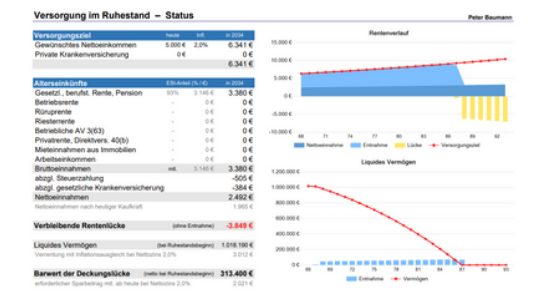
Versorgung im Ruhestand – Status

Peter Baumann

| Versorgungsziel | heute | Inf. | in 2034 |
|---|---|---|---|
| Gewünschtes Nettoeinkommen | 5.000 € | 2,0% | 6.341 € |
| Private Krankenversicherung | 0 € | | 0 € |
| | | | 6.341 € |

| Alterseinkünfte | ESt-Anteil (% / €) | | in 2034 |
|---|---|---|---|
| Gesetzl., berufst. Rente, Pension | 93% | 3.146 € | 3.380 € |
| Betriebsrente | - | | 0 € |
| Rürup­rente | - | | 0 € |
| Riesterrente | - | | 0 € |
| Betriebliche AV 3(63) | - | | 0 € |
| Privatrente, Direktvers. 40(b) | - | | 0 € |
| Mieteinnahmen aus Immobilien | - | | 0 € |
| Arbeitseinkommen | - | | 0 € |
| Bruttoeinnahmen | mtl. | 3.146 € | 3.380 € |
| abzgl. Steuerzahlung | | | -505 € |
| abzgl. gesetzliche Krankenversicherung | | | -384 € |
| Nettoeinnahmen | | | 2.492 € |
| Nettoeinnahmen nach heutiger Kaufkraft | | | 1.965 € |

Verbleibende Rentenlücke (ohne Entnahme) -3.849 €

Liquides Vermögen (bei Ruhestandsbeginn) 1.018.190 €
Verrentung mit Inflationsausgleich bei Nettozins 2,0% 3.012 €

Barwert der Deckungslücke (netto bei Ruhestandsbeginn) 313.400 €
erforderlicher Sparbetrag mtl. ab heute bei Nettozins 2,0% 2.021 €

Rentenverlauf

15.000 €
10.000 €
5.000 €
0 €
-5.000 €
-10.000 €

69 71 74 77 80 83 86 89 92

Nettoeinnahme Entnahme Lücke Versorgungsziel

Liquides Vermögen

1.200.000 €
1.000.000 €
800.000 €
600.000 €
400.000 €
200.000 €
0 €

66 69 72 75 78 81 84 87 90 93

Entnahme Vermögen